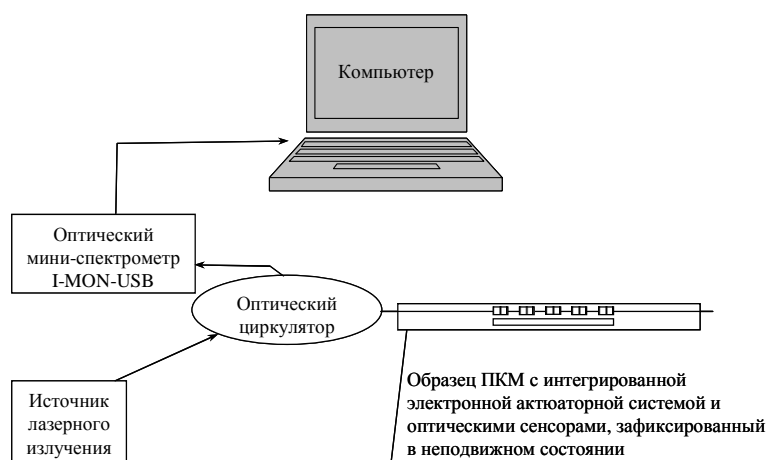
Компьютер

Оптический мини-спектрометр I-MON-USB

Оптический циркулятор

Источник лазерного излучения

Образец ПКМ с интегрированной электронной актюаторной системой и оптическими сенсорами, зафиксированный в неподвижном состоянии